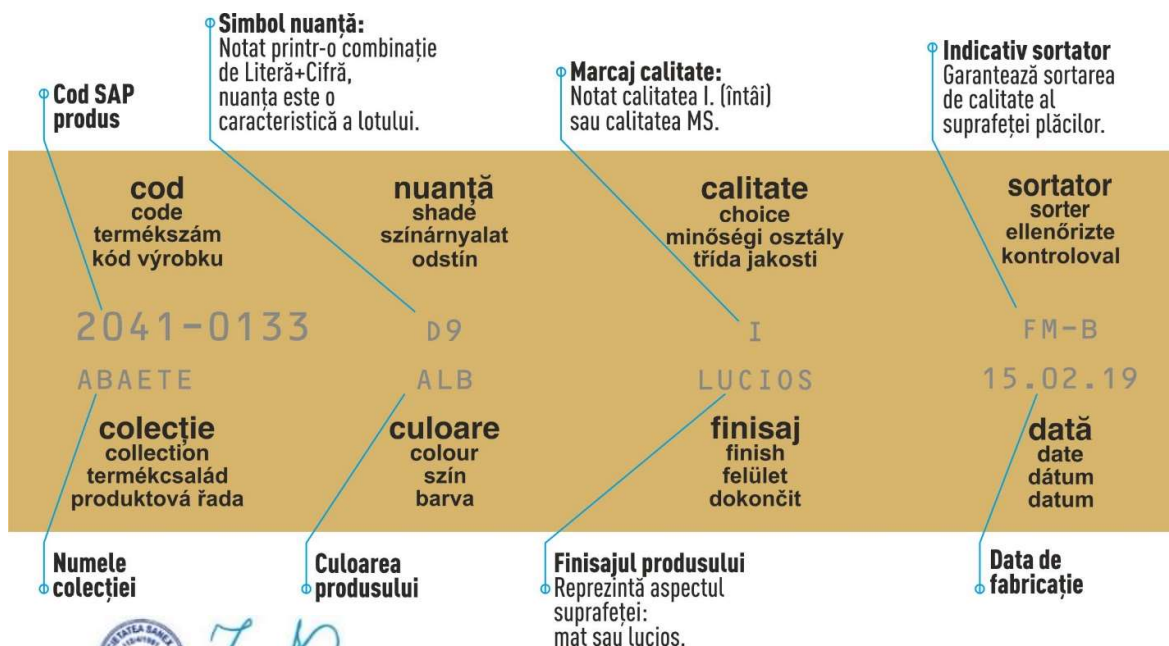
Cod SAP produs

Simbol nuanță:
Notat printr-o combinație de Literă+Cifră, nuanța este o caracteristică a lotului.

Marcaj calitate:
Notat calitatea I. (întâi) sau calitatea MS.

Indicativ sortator
Garantează sortarea de calitate al suprafeței plăcilor.

cod
code
termékszám
kód výrobku

nuanță
shade
színárnyalat
odstín

calitate
choice
minőségi osztály
třída jakosti

sortator
sorter
ellenőrizte
kontroloval

2041-0133

D9

I

FM-B

ABAETE

ALB

LUCIOS

15.02.19

colecție
collection
termékcsalád
produktová řada

culoare
colour
szín
barva

finisaj
finish
felület
dokončit

dată
date
dátum
datum

Numele colecției

Culoarea produsului

Finisajul produsului
Reprezintă aspectul suprafeței: mat sau lucios.

Data de fabricație